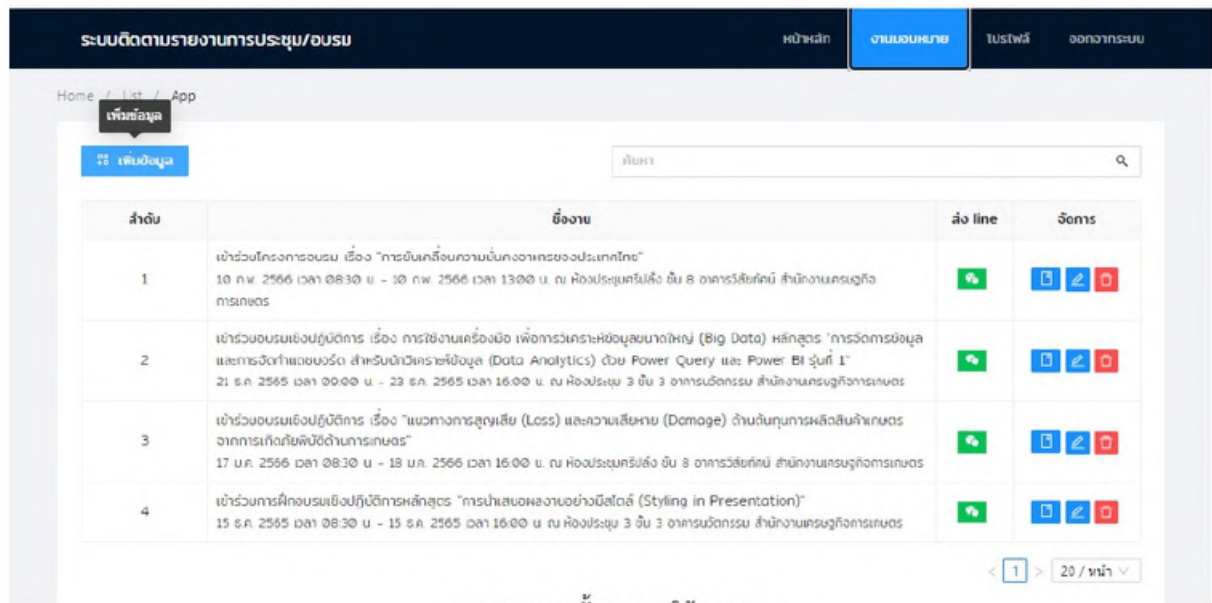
ระบบติดตามรายงานการประชุม/อบรม

หน้าหลัก งานมอบหมาย โปรไฟล์ ออกจากระบบ

Home / List / App

เพิ่มข้อมูล

เพิ่มข้อมูล

ค้นหา

| ลำดับ | ชื่องาน | ส่ง line | จัดการ |
|---|---|---|---|
| 1 | เข้าร่วมโครงการอบรม เรื่อง "การขับเคลื่อนความมั่นคงอาหารของประเทศไทย" 10 ก.พ. 2566 เวลา 08:30 น. - 10 ก.พ. 2566 เวลา 13:00 น. ณ ห้องประชุมศรีปลั่ง ชั้น 8 อาคารวิสัยทัศน์ สำนักงานเศรษฐกิจการเกษตร | | |
| 2 | เข้าร่วมอบรมเชิงปฏิบัติการ เรื่อง การใช้งานเครื่องมือ เพื่อการวิเคราะห์ข้อมูลขนาดใหญ่ (Big Data) หลักสูตร "การจัดการข้อมูลและการจัดทำแดชบอร์ด สำหรับนักวิเคราะห์ข้อมูล (Data Analytics) ด้วย Power Query และ Power BI รุ่นที่ 1" 21 ธ.ค. 2565 เวลา 09:00 น. - 23 ธ.ค. 2565 เวลา 16:00 น. ณ ห้องประชุม 3 ชั้น 3 อาคารนวัตกรรม สำนักงานเศรษฐกิจการเกษตร | | |
| 3 | เข้าร่วมอบรมเชิงปฏิบัติการ เรื่อง "แนวทางการสูญเสีย (Loss) และความเสียหาย (Damage) ด้านต้นทุนการผลิตสินค้าเกษตร จากการเกิดภัยพิบัติด้านการเกษตร" 17 ม.ค. 2566 เวลา 08:30 น. - 18 ม.ค. 2566 เวลา 16:00 น. ณ ห้องประชุมศรีปลั่ง ชั้น 8 อาคารวิสัยทัศน์ สำนักงานเศรษฐกิจการเกษตร | | |
| 4 | เข้าร่วมการฝึกอบรมเชิงปฏิบัติการหลักสูตร "การนำเสนอผลงานอย่างมีสไตล์ (Styling in Presentation)" 15 ธ.ค. 2565 เวลา 08:30 น. - 15 ธ.ค. 2565 เวลา 16:00 น. ณ ห้องประชุม 3 ชั้น 3 อาคารนวัตกรรม สำนักงานเศรษฐกิจการเกษตร | | |

< 1 > 20 / หน้า